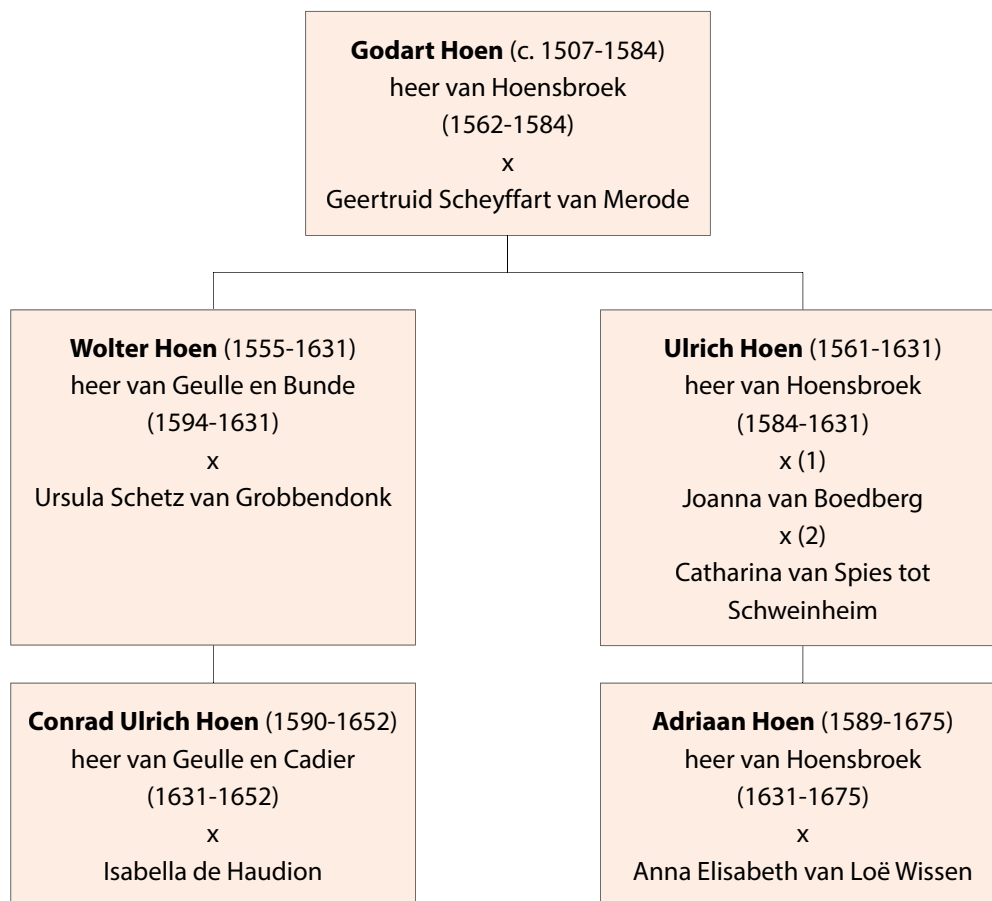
**Godart Hoen** (c. 1507-1584)
heer van Hoensbroek
(1562-1584)
x
Geertruid Scheyffart van Merode

**Wolter Hoen** (1555-1631)
heer van Geulle en Bunde
(1594-1631)
x
Ursula Schetz van Grobbendonk

**Ulrich Hoen** (1561-1631)
heer van Hoensbroek
(1584-1631)
x (1)
Joanna van Boedberg
x (2)
Catharina van Spies tot Schweinheim

**Conrad Ulrich Hoen** (1590-1652)
heer van Geulle en Cadier
(1631-1652)
x
Isabella de Haudion

**Adriaan Hoen** (1589-1675)
heer van Hoensbroek
(1631-1675)
x
Anna Elisabeth van Loë Wissen